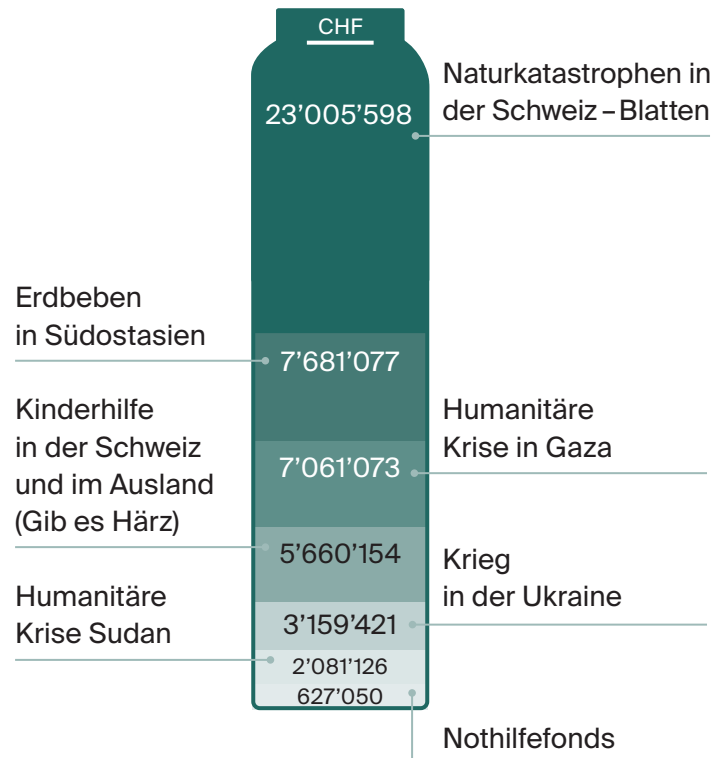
CHF

23’005’598

Naturkatastrophen in der Schweiz – Blatten

Erdbeben in Südostasien

7’681’077

Kinderhilfe in der Schweiz und im Ausland (Gib es Härz)

Humanitäre Krise in Gaza

7’061’073

5’660’154

Krieg in der Ukraine

Humanitäre Krise Sudan

3’159’421

2’081’126

627’050

Nothilfefonds